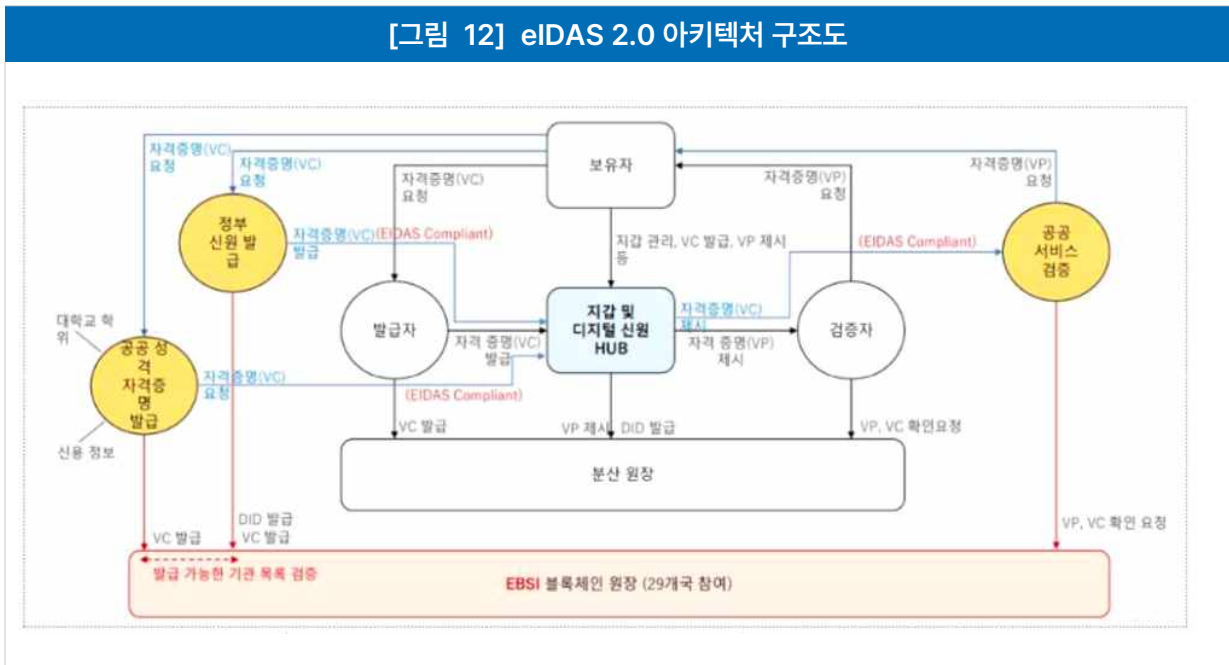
[그림 12] eIDAS 2.0 아키텍처 구조도

자격증명(VC) 요청

자격증명(VC) 요청

보유자

자격증명(VP) 요청

자격증명(VC) 요청

자격증명(VP) 요청

정부 신원 발급

자격증명(VC) 발급

(EIDAS Compliant)

지갑 관리, VC 발급, VP 제시 등

(EIDAS Compliant)

공공 서비스 검증

대학교 학위

발급자

지갑 및 디지털 신원 HUB

자격증명(VC) 제시

검증자

공공 성격 자격증명 발급

자격 증명(VC) 발급

자격 증명(VP) 제시

자격증명(VC) 요청

(EIDAS Compliant)

신용 정보

VC 발급

VP 제시

DID 발급

VP, VC 확인요청

분산 원장

VC 발급

DID 발급 VC 발급

VP, VC 확인 요청

발급 가능한 기관 목록 검증

EBSI 블록체인 원장 (29개국 참여)